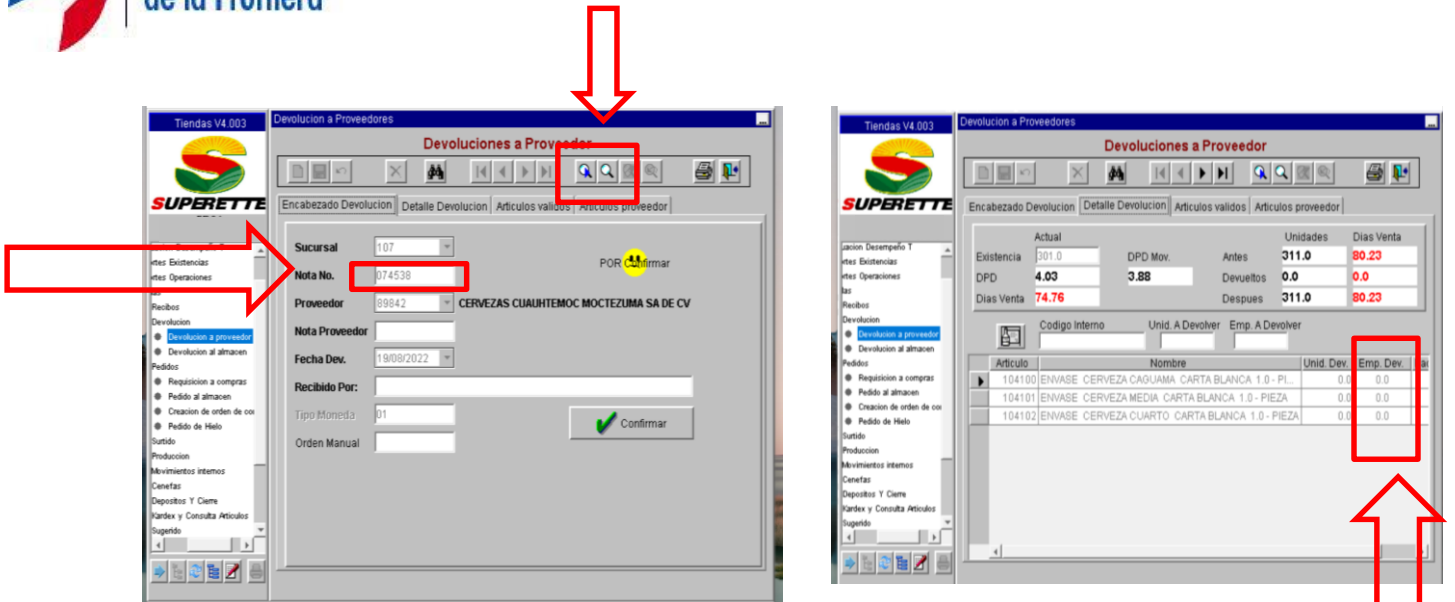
de la Primera

Tiendas V4.003

SUPERETTE

Devolucion a Proveedores

Devoluciones a Proveedor

Encabezado Devolucion | Detalle Devolucion | Articulos validos | Articulos proveedor

rtes Existencias
rtes Operaciones
Recibos
Devolucion
Devolucion a proveedor
Devolucion al almacen
Pedidos
Requisicion a compras
Pedido al almacen
Creacion de orden de co
Pedido de Hielo
Surtido
Produccion
Movimientos internos
Cenefas
Depositos Y Cierre
Kardex y Consulta Articulos
Sugerido

Sucursal 107
Nota No. 074538
POR Confirmar
Proveedor 89842 CERVEZAS CUAUHTEMOC MOCTEZUMA SA DE CV
Nota Proveedor
Fecha Dev. 19/08/2022
Recibido Por:
Tipo Moneda 01
Confirmar
Orden Manual

Tiendas V4.003

SUPERETTE

Devolucion a Proveedores

Devoluciones a Proveedor

Encabezado Devolucion | Detalle Devolucion | Articulos validos | Articulos proveedor

uacion Desempeño T
rtes Existencias
rtes Operaciones
las
Recibos
Devolucion
Devolucion a proveedor
Devolucion al almacen
Pedidos
Requisicion a compras
Pedido al almacen
Creacion de orden de co
Pedido de Hielo
Surtido
Produccion
Movimientos internos
Cenefas
Depositos Y Cierre
Kardex y Consulta Articulos
Sugerido

Actual | | | | Unidades | Dias Venta
Existencia 301.0 | DPD Mov. | Antes | 311.0 | 80.23
DPD 4.03 | 3.88 | Devueltos | 0.0 | 0.0
Dias Venta 74.76 | | Despues | 311.0 | 80.23

Codigo Interno | Unid. A Devolver | Emp. A Devolver

| Articulo | Nombre | Unid. Dev. | Emp. Dev. |
|---|---|---|---|
| 104100 | ENVASE CERVEZA CAGUAMA CARTA BLANCA 1.0 - PI... | 0.0 | 0.0 |
| 104101 | ENVASE CERVEZA MEDIA CARTA BLANCA 1.0 - PIEZA | 0.0 | 0.0 |
| 104102 | ENVASE CERVEZA CUARTO CARTA BLANCA 1.0 - PIEZA | 0.0 | 0.0 |